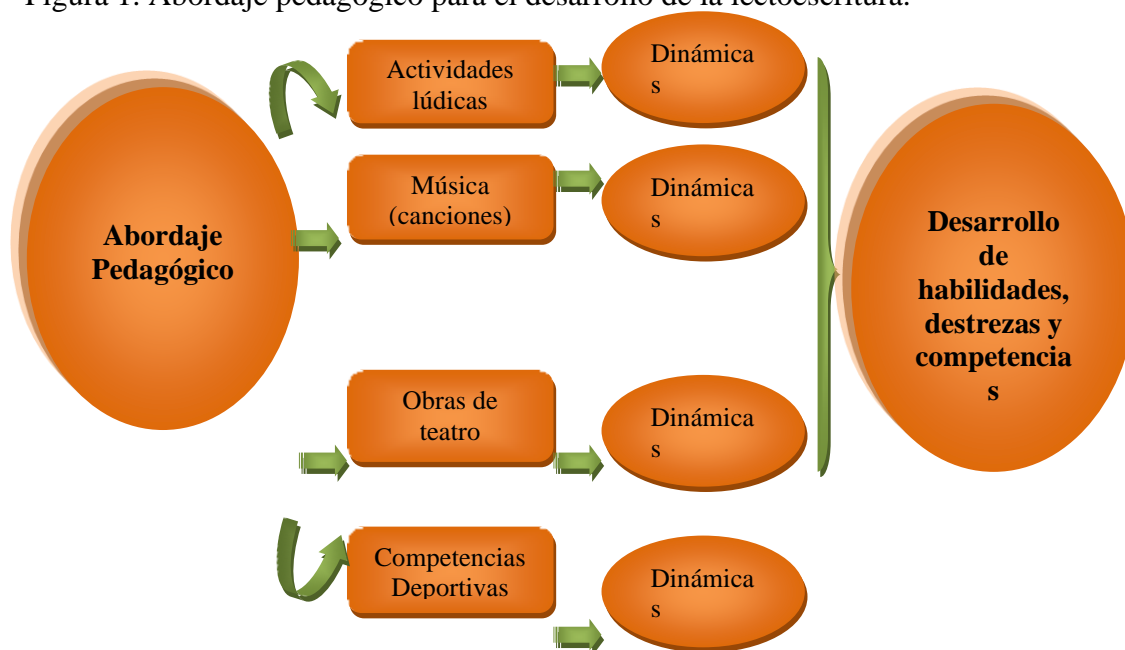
Figura 1. Abordaje pedagógico para el desarrollo de la lectoescritura.

Abordaje Pedagógico

Actividades lúdicas

Dinámica s

Música (canciones)

Dinámica s

Obras de teatro

Dinámica s

Competencias Deportivas

Dinámica s

Desarrollo de habilidades, destrezas y competencia s